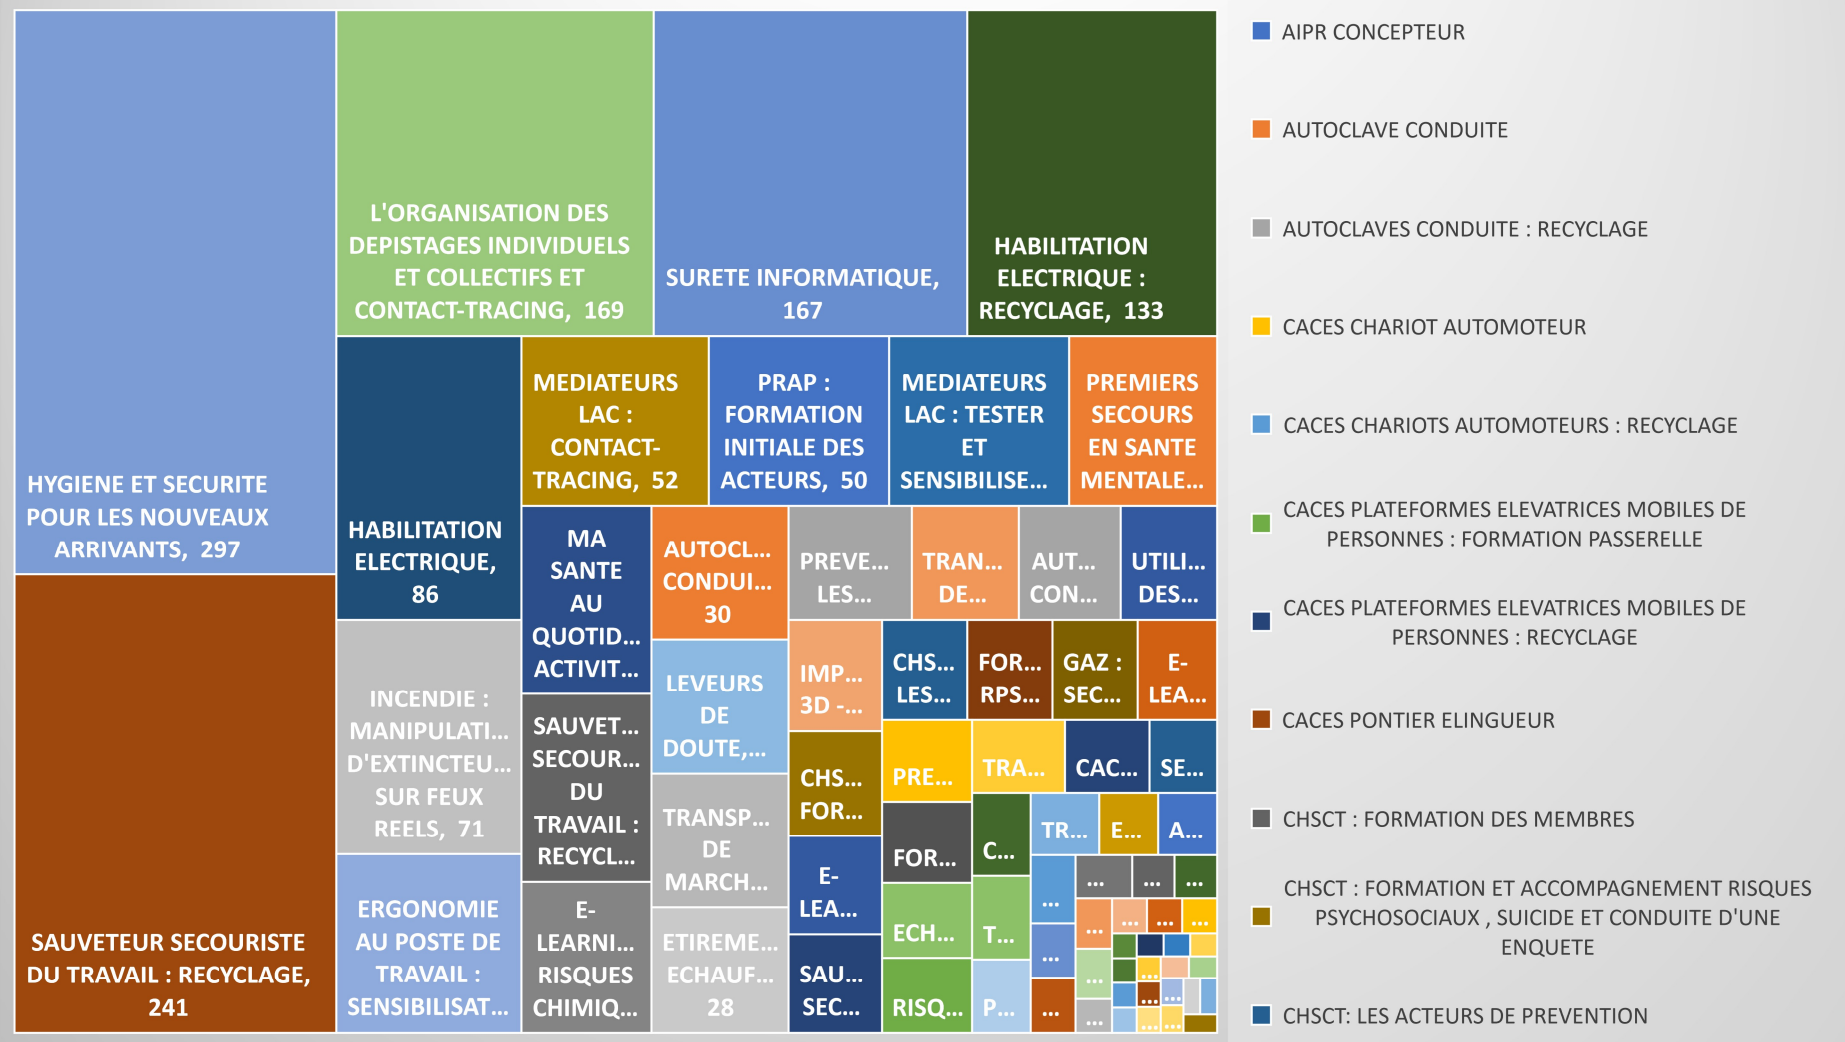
HYGIENE ET SECURITE POUR LES NOUVEAUX ARRIVANTS, 297

SAUVETEUR SECOURISTE DU TRAVAIL : RECYCLAGE, 241

L'ORGANISATION DES DEPISTAGES INDIVIDUELS ET COLLECTIFS ET CONTACT-TRACING, 169

SURETE INFORMATIQUE, 167

HABILITATION ELECTRIQUE : RECYCLAGE, 133

HABILITATION ELECTRIQUE, 86

MEDIATEURS LAC : CONTACT-TRACING, 52

PRAP : FORMATION INITIALE DES ACTEURS, 50

MEDIATEURS LAC : TESTER ET SENSIBILISE...

PREMIERS SECOURS EN SANTE MENTALE...

INCENDIE : MANIPULATI... D'EXTINCTEU... SUR FEUX REELS, 71

ERGONOMIE AU POSTE DE TRAVAIL : SENSIBILISAT...

MA SANTE AU QUOTID... ACTIVIT...

SAUVET... SECOUR... DU TRAVAIL : RECYCL...

E-LEARNI... RISQUES CHIMIQ...

AUTOCL... CONDUI... 30

LEVEURS DE DOUTE,...

TRANSP... DE MARCH...

ETIREME... ECHAUF... 28

PREVE... LES...

TRAN... DE...

AUT... CON...

UTILI... DES...

IMP... 3D -...

CHS... LES...

FOR... RPS...

GAZ : SEC...

E-LEA...

CHS... FOR...

PRE...

TRA...

CAC...

SE...

E-LEA...

FOR...

C...

TR...

E...

A...

...

...

...

ECH...

T...

...

...

...

...

...

SAU... SEC...

RISQ...

P...

...

...

...

AIPR CONCEPTEUR

AUTOCLAVE CONDUITE

AUTOCLAVES CONDUITE : RECYCLAGE

CACES CHARIOT AUTOMOTEUR

CACES CHARIOTS AUTOMOTEURS : RECYCLAGE

CACES PLATEFORMES ELEVATRICES MOBILES DE PERSONNES : FORMATION PASSERELLE

CACES PLATEFORMES ELEVATRICES MOBILES DE PERSONNES : RECYCLAGE

CACES PONTIER ELINGUEUR

CHSCT : FORMATION DES MEMBRES

CHSCT : FORMATION ET ACCOMPAGNEMENT RISQUES PSYCHOSOCIAUX , SUICIDE ET CONDUITE D'UNE ENQUETE

CHSCT: LES ACTEURS DE PREVENTION